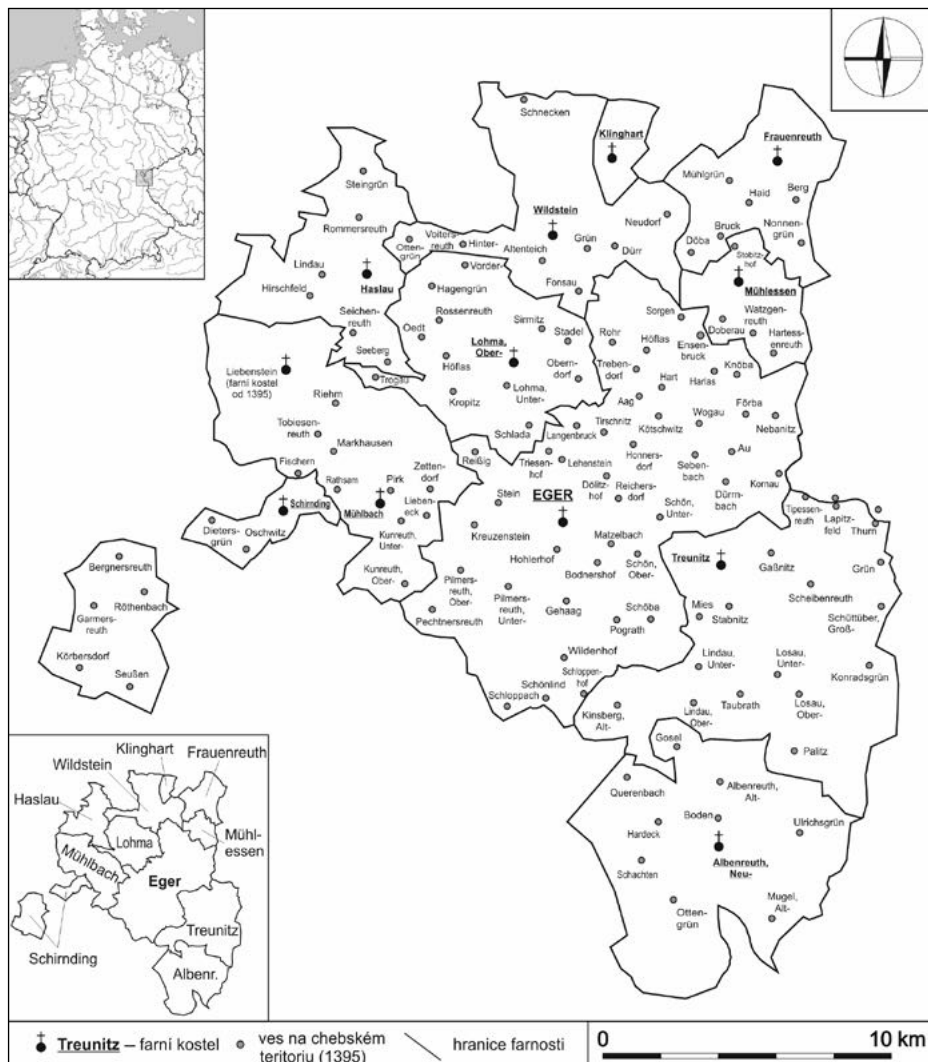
Schnecken
Klinghart
Frauenreuth
Mühlgrün
Haid
Berg
Bruck
Nonnengrün
Döba
Stobitzhof
Steingrün
Rommersreuth
Wildstein
Neudorf
Voitersreuth
Hinter-
Ottengrün
Altenteich
Grün
Dürr
Vorder-
Lindau
Haslau
Hirschfeld
Hagengrün
Fonsau
Mühlessen
Sorgen
Watzgenreuth
Seichenreuth
Oedt
Rossenreuth
Sirmitz
Stadel
Rohr
Höflas
Ensenbruck
Doberau
Hartessenreuth
Seeberg
Lohma, Ober-
Obern-dorf
Trebendorf
Knöba
Liebenstein (farní kostel od 1395)
Troglau
Höflas
Lohma, Unter-
Hart
Harlas
Riehm
Kropitz
Aag
Wogau
Förba
Tobiesenreuth
Schlada
Tirschnitz
Kötschwitz
Nebanitz
Markhausen
Langenbruck
Honnersdorf
Au
Fischern
Reißig
Triesenhof
Lehenstein
Sebenbach
Kornau
Rathsam
Pirk
Zettendorf
Dölitzhof
Reichersdorf
Schirnding
Mühlbach
Liebeneck
Stein
EGER
Dürrnbach
Tipessenreuth
Lapitzfeld
Thurn
Dietersgrün
Oschwitz
Schön, Unter-
Kunreuth, Unter-
Kreuzenstein
Matzelbach
Treunitz
Gaßnitz
Grün
Hohlerhof
Schön, Ober-
Scheibenreuth
Bergnersreuth
Kunreuth, Ober-
Bodnershof
Pilmersreuth, Ober-
Pilmersreuth, Unter-
Mies
Stabnitz
Schüttüber, Groß-
Garmersreuth
Röthenbach
Gehaag
Schöba
Pechtnersreuth
Pograth
Lindau, Unter-
Losau, Unter-
Konradsgrün
Körbersdorf
Seußen
Wildenhof
Schloppenhof
Taubrath
Losau, Ober-
Schönlind
Schloppach
Kinsberg, Alt-
Lindau, Ober-
Palitz
Gosel
Querenbach
Albenreuth, Alt-
Boden
Ulrichsgrün
Hardeck
Albenreuth, Neu-
Schachten
Mugel, Alt-
Ottengrün

Klinghart
Wildstein
Frauenreuth
Haslau
Lohma
Mühlessen
Mühlbach
Eger
Treunitz
Schirnding
Albenr.

Treunitz – farní kostel
ves na chebském teritoriu (1395)
hranice farnosti
0
10 km